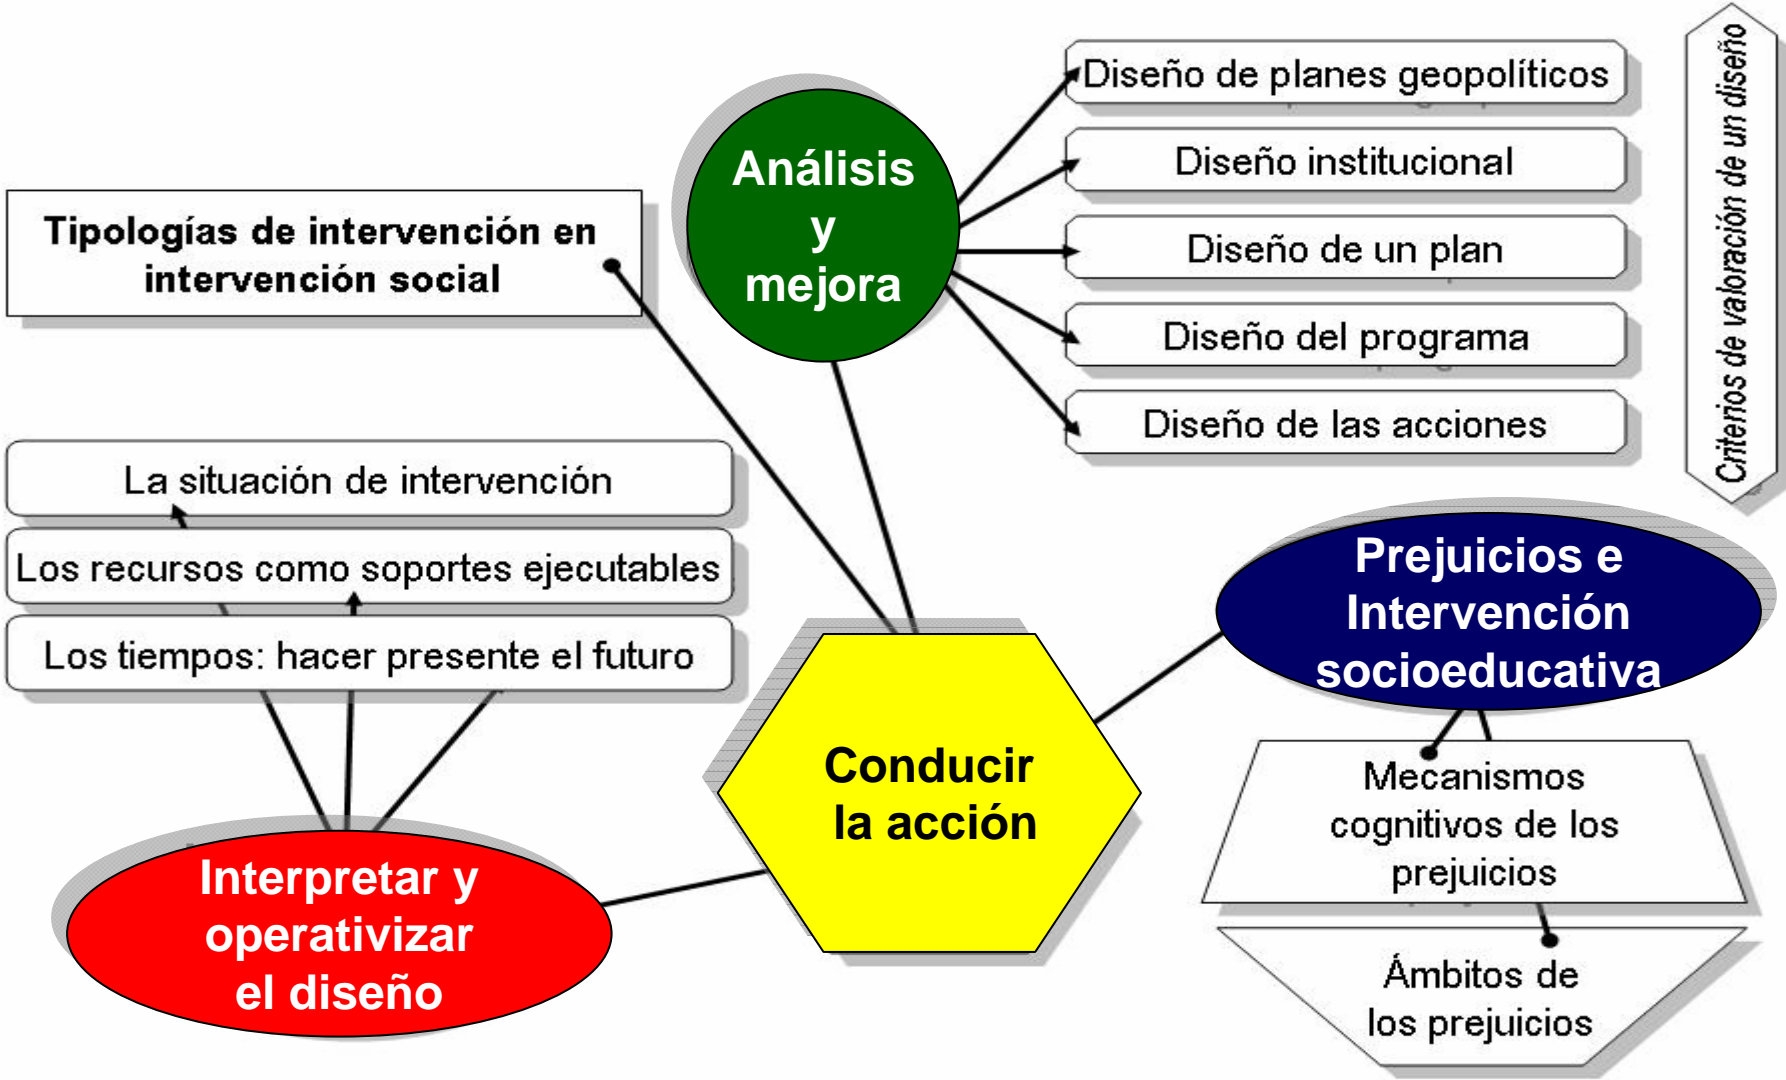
Análisis y mejora

Diseño de planes geopolíticos

Diseño institucional

Diseño de un plan

Diseño del programa

Diseño de las acciones

Criterios de valoración de un diseño

Tipologías de intervención en intervención social

La situación de intervención

Los recursos como soportes ejecutables

Los tiempos: hacer presente el futuro

Conducir la acción

Prejuicios e Intervención socioeducativa

Mecanismos cognitivos de los prejuicios

Ámbitos de los prejuicios

Interpretar y operativizar el diseño